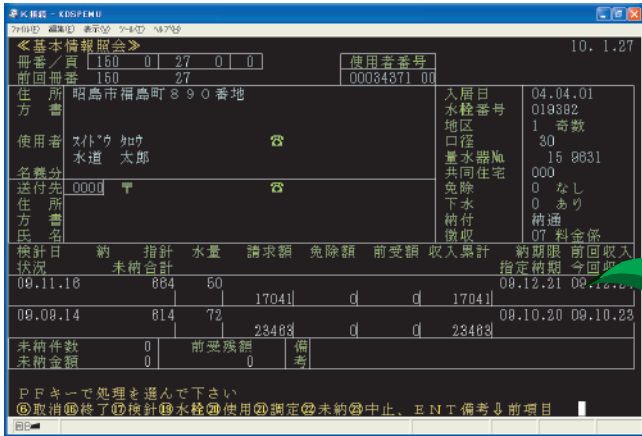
K接続 - KDSPEMU
ファイル(F) 編集(E) 表示(V) ツール(T) ヘルプ(H)

≪基本情報照会≫ 10. 1.27
冊番／頁 160 0 27 0 0 使用者番号
前回冊番 160 27 00034371 00

住所 昭島市福島町８９０番地 入居日 04.04.01
方書 水栓番号 019382
地区 1 奇数
使用者 ｽｲﾄﾞｳ ﾀﾛｳ ☎ 口径 30
水道 太郎 量水器№ 15 9631
名義分 共同住宅 000
送付先 0000 〒 ☎ 免除 0 なし
住所 下水 0 あり
方書 納付 納通
氏名 徴収 07 料金係

検針日 納 指針 水量 請求額 免除額 前受額 収入累計 納期限 前回収入
状況 未納合計 指定納期 今回収入
09.11.16 664 50 09.12.21 09.12.2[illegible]
17041 0 0 17041
09.09.14 614 72 09.10.20 09.10.23
23463 0 0 23463

未納件数 0 前受残額 備
未納金額 0 0 考

ＰＦキーで処理を選んで下さい
⑥取消⑯終了⑰検針⑲水栓⑳使用㉑調定㉒未納㉓中止、ＥＮＴ備考⇩前項目